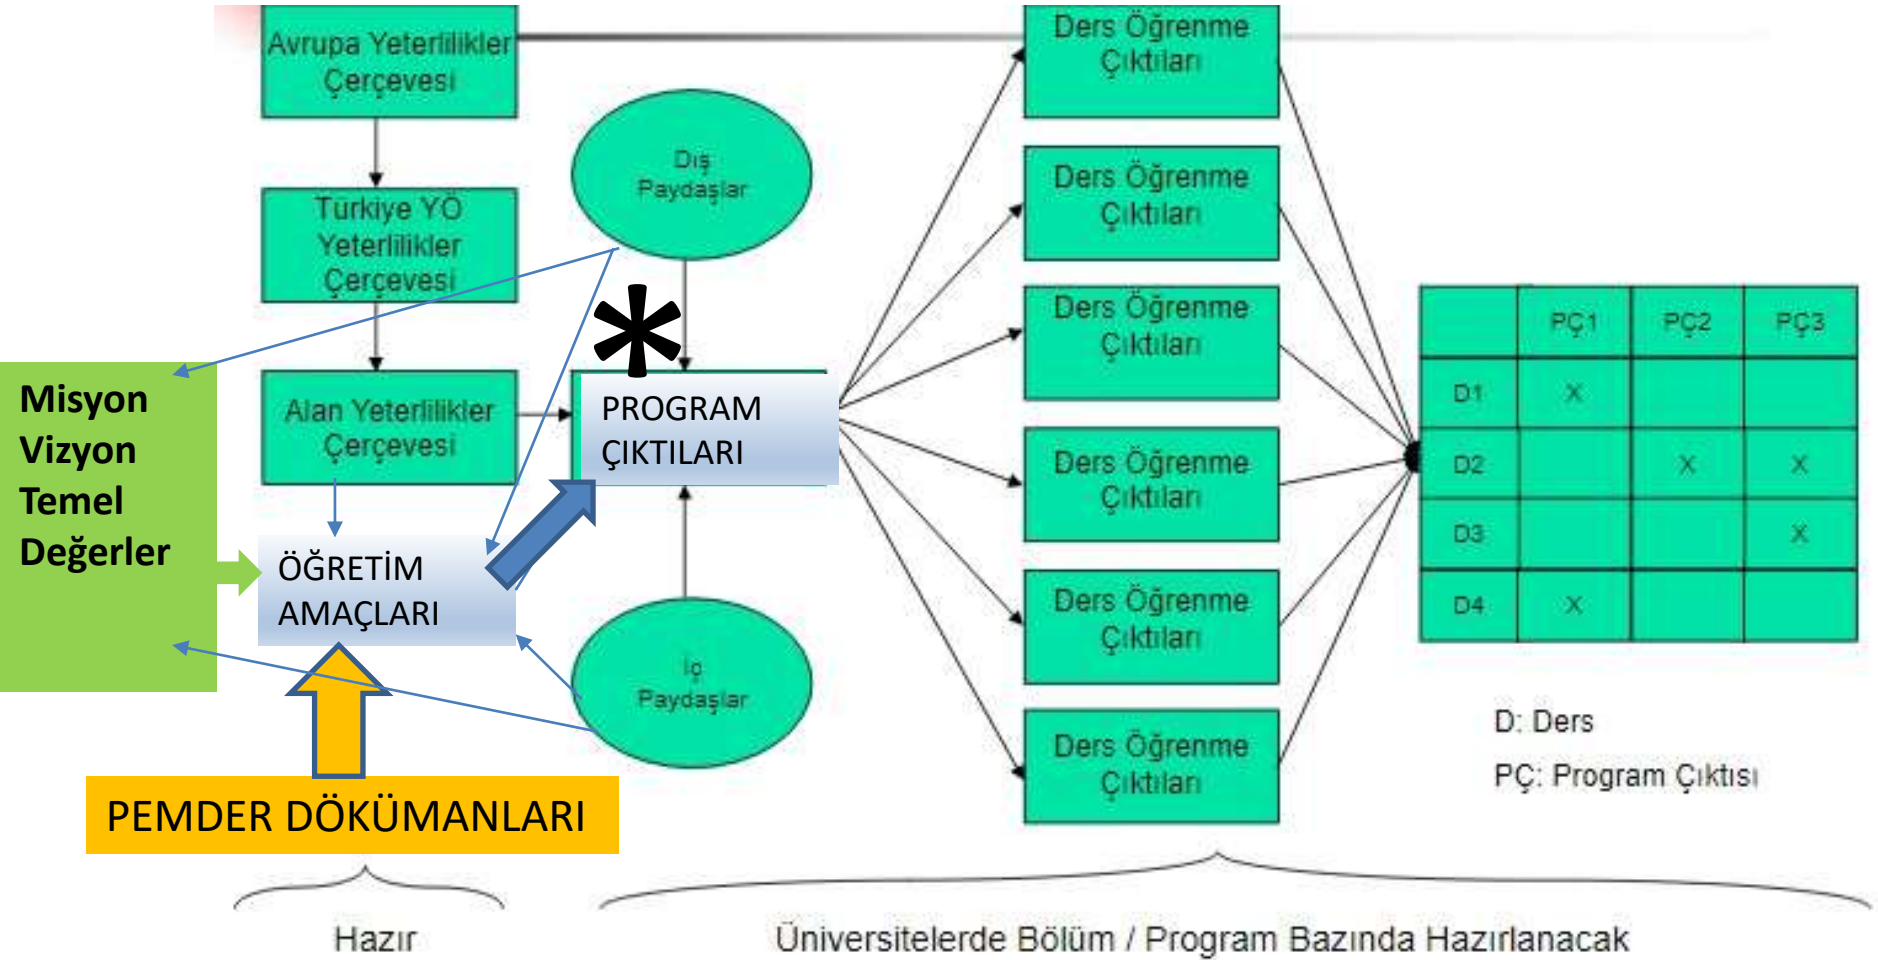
Avrupa Yeterlilikler Çerçevesi

Türkiye YÖ Yeterlilikler Çerçevesi

Alan Yeterlilikler Çerçevesi

Dış Paydaşlar

*

PROGRAM ÇIKTILARI

İç Paydaşlar

Misyon
Vizyon
Temel
Değerler

ÖĞRETİM AMAÇLARI

PEMDER DÖKÜMANLARI

Ders Öğrenme Çıktıları

Ders Öğrenme Çıktıları

Ders Öğrenme Çıktıları

Ders Öğrenme Çıktıları

Ders Öğrenme Çıktıları

Ders Öğrenme Çıktıları

| | PÇ1 | PÇ2 | PÇ3 |
|---|---|---|---|
| D1 | X | | |
| D2 | | X | X |
| D3 | | | X |
| D4 | X | | |

D: Ders

PÇ: Program Çıktısı

Hazır

Üniversitelerde Bölüm / Program Bazında Hazırlanacak